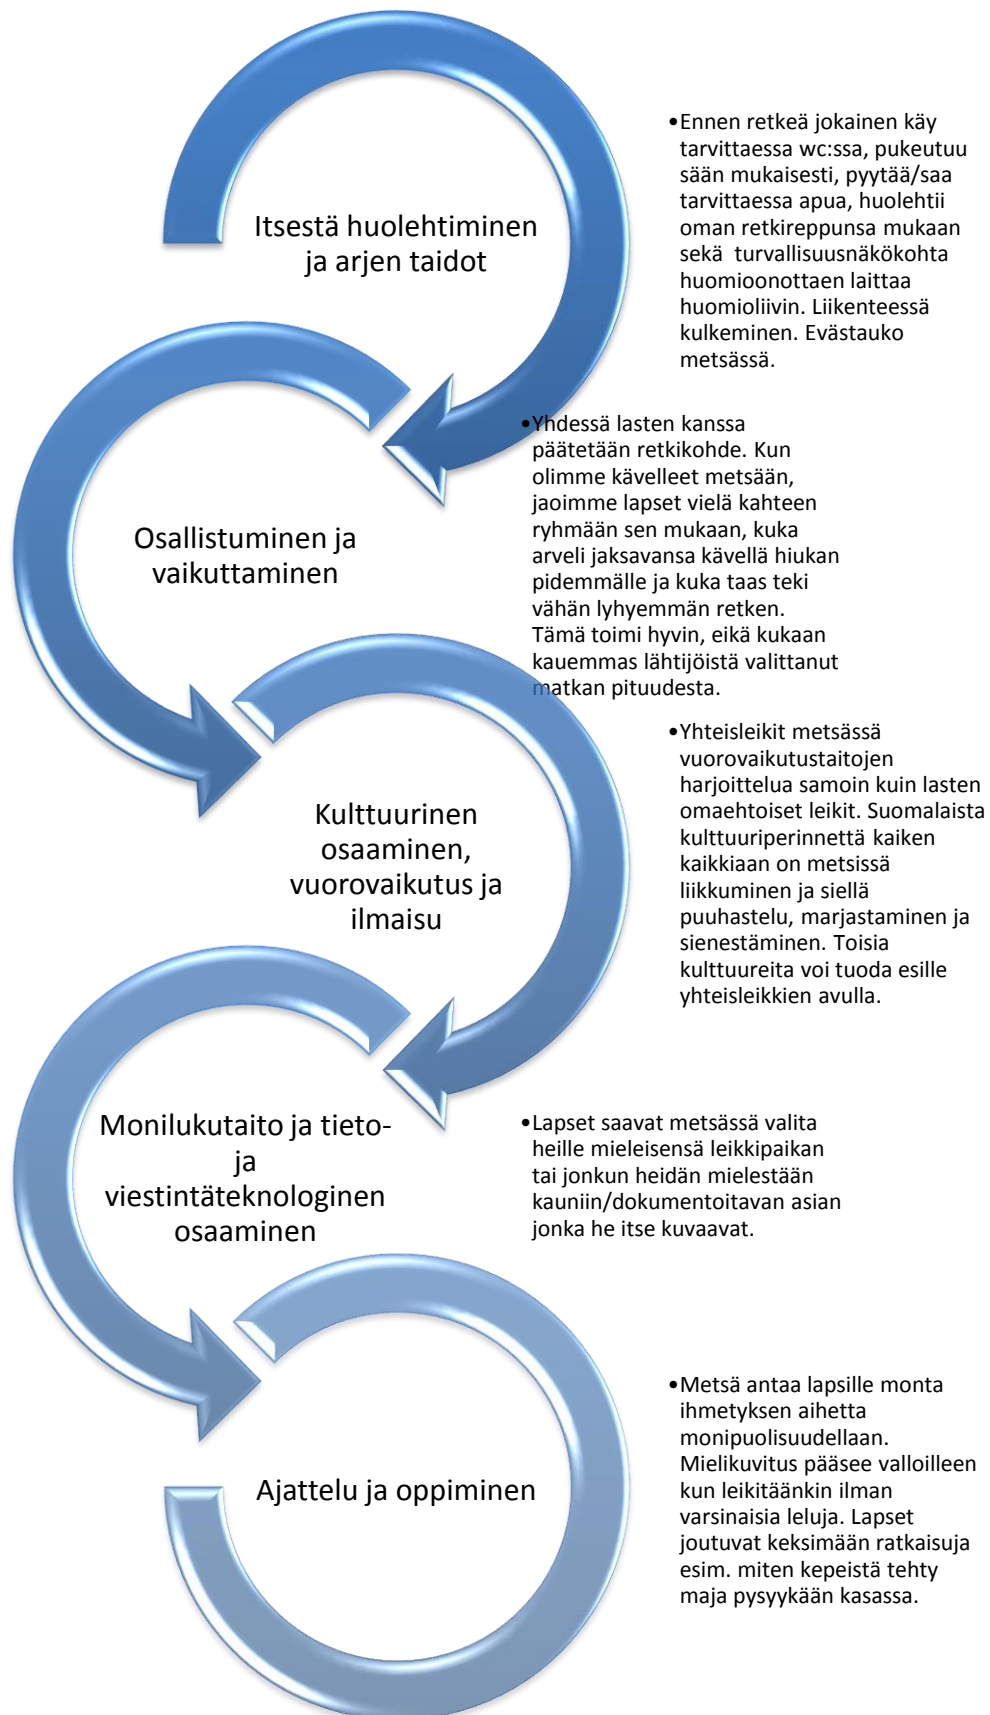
Itsestä huolehtiminen ja arjen taidot

•Ennen retkeä jokainen käy tarvittaessa wc:ssa, pukeutuu sään mukaisesti, pyytää/saa tarvittaessa apua, huolehtii oman retkireppunsa mukaan sekä turvallisuusnäkökohta huomioonottaen laittaa huomioliivin. Liikenteessä kulkeminen. Evästauko metsässä.

Osallistuminen ja vaikuttaminen

•Yhdessä lasten kanssa päätetään retkikohde. Kun olimme kävelleet metsään, jaoimme lapset vielä kahteen ryhmään sen mukaan, kuka arveli jaksavansa kävellä hiukan pidemmälle ja kuka taas teki vähän lyhyemmän retken. Tämä toimi hyvin, eikä kukaan kauemmas lähtijöistä valittanut matkan pituudesta.

Kulttuurinen osaaminen, vuorovaikutus ja ilmaisu

•Yhteisleikit metsässä vuorovaikutustaitojen harjoittelua samoin kuin lasten omaehtoiset leikit. Suomalaista kulttuuriperinnettä kaiken kaikkiaan on metsissä liikkuminen ja siellä puuhastelu, marjastaminen ja sienestäminen. Toisia kulttuureita voi tuoda esille yhteisleikkien avulla.

Monilukutaito ja tieto- ja viestintäteknologinen osaaminen

•Lapset saavat metsässä valita heille mieleisensä leikkipaikan tai jonkun heidän mielestään kauniin/dokumentoitavan asian jonka he itse kuvaavat.

Ajattelu ja oppiminen

•Metsä antaa lapsille monta ihmetyksen aihetta monipuolisuudellaan. Mielikuvitus pääsee valloilleen kun leikitäänkin ilman varsinaisia leluja. Lapset joutuvat keksimään ratkaisuja esim. miten kepeistä tehty maja pysyykään kasassa.